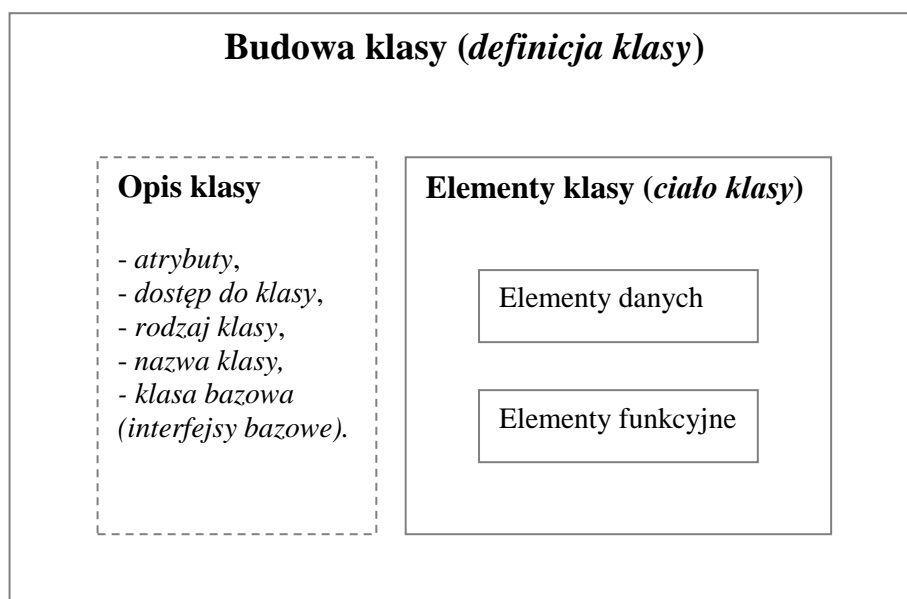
Budowa klasy (definicja klasy)

Opis klasy

- atrybuty,
- dostęp do klasy,
- rodzaj klasy,
- nazwa klasy,
- klasa bazowa (interfejsy bazowe).

Elementy klasy (ciało klasy)

Elementy danych

Elementy funkcyjne